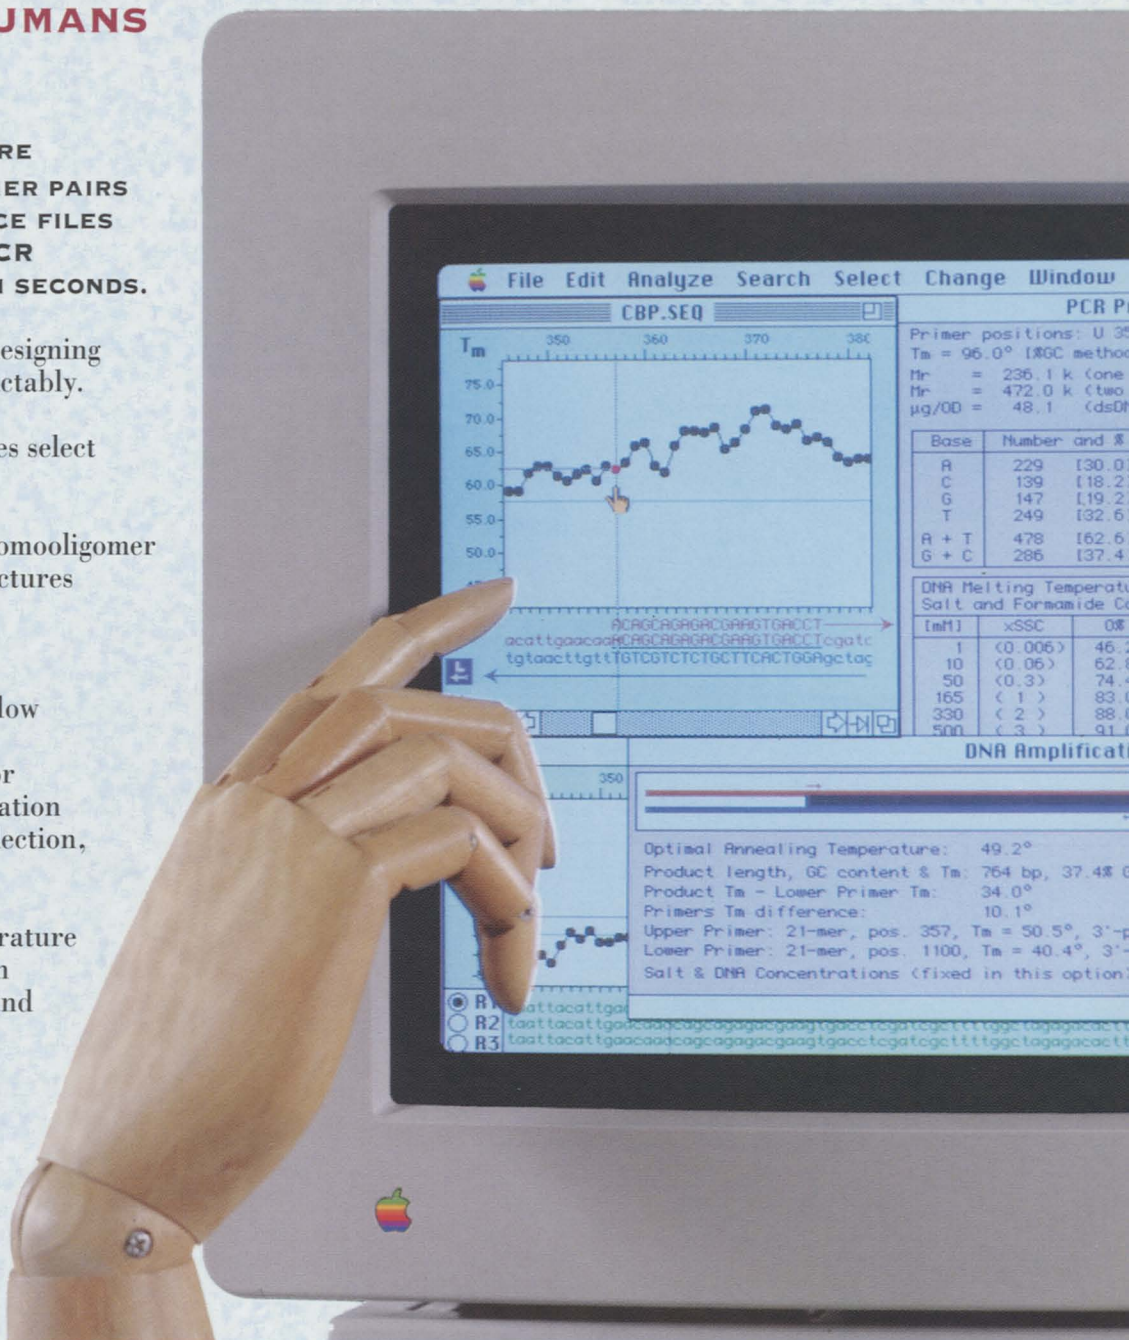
UMANS

RE
ER PAIRS
CE FILES
CR
SECONDS.

esigning
ctably.

es select

omooligomer
ctures

low

r
ation
ection,

rature
n
nd

File Edit Analyze Search Select Change Window

CBP.SEQ

$T_m$ 350 360 370 380

75.0
70.0
65.0
60.0
55.0
50.0

ACAGCAGAGACGAAGTGACCT
acattgaacaaACAGCAGAGACGAAGTGACCTcgatc
tgtaacttgttTGTCGTCTCTGCTTCACTGGAgctag

PCR P

Primer positions: U 3
Tm = 96.0° [%GC metho
Mr = 236.1 k (one
Mr = 472.0 k (two
µg/OD = 48.1 (dsD

| Base | Number and % |
|---|---|
| A | 229 [30.0 |
| C | 139 [18.2 |
| G | 147 [19.2 |
| T | 249 [32.6 |
| A + T | 478 [62.6 |
| G + C | 286 [37.4 |

DNA Melting Temperatu
Salt and Formamide C

| [mM] | xSSC | 0% |
|---|---|---|
| 1 | (0.006) | 46. |
| 10 | (0.06) | 62. |
| 50 | (0.3) | 74. |
| 165 | ( 1 ) | 83. |
| 330 | ( 2 ) | 88. |
| 500 | ( 3 ) | 91 |

350

DNA Amplificat

Optimal Annealing Temperature: 49.2°
Product length, GC content & Tm: 764 bp, 37.4%
Product Tm - Lower Primer Tm: 34.0°
Primers Tm difference: 10.1°
Upper Primer: 21-mer, pos. 357, Tm = 50.5°, 3'-
Lower Primer: 21-mer, pos. 1100, Tm = 40.4°, 3'-
Salt & DNA Concentrations (fixed in this option

R1 attacattga
R2 taattacattgaacaacagcagagacgaagtgacctcgatcgctttggctagagacact
R3 taattacattgaacaacagcagagacgaagtgacctcgatcgcttttggctagagacact